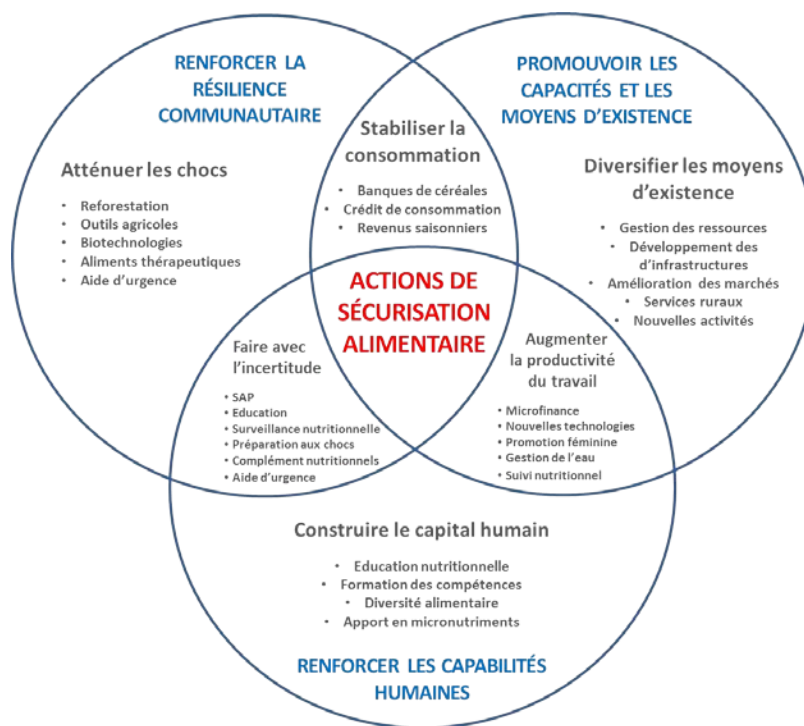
RENFORCER LA RÉSILIENCE COMMUNAUTAIRE

PROMOUVOIR LES CAPACITÉS ET LES MOYENS D'EXISTENCE

Stabiliser la consommation

- Banques de céréales
- Crédit de consommation
- Revenus saisonniers

Atténuer les chocs

- Reforestation
- Outils agricoles
- Biotechnologies
- Aliments thérapeutiques
- Aide d'urgence

Diversifier les moyens d'existence

- Gestion des ressources
- Développement des d'infrastructures
- Amélioration des marchés
- Services ruraux
- Nouvelles activités

ACTIONS DE SÉCURISATION ALIMENTAIRE

Faire avec l'incertitude

- SAP
- Education
- Surveillance nutritionnelle
- Préparation aux chocs
- Complément nutritionnels
- Aide d'urgence

Augmenter la productivité du travail

- Microfinance
- Nouvelles technologies
- Promotion féminine
- Gestion de l'eau
- Suivi nutritionnel

Construire le capital humain

- Education nutritionnelle
- Formation des compétences
- Diversité alimentaire
- Apport en micronutriments

RENFORCER LES CAPABILITÉS HUMAINES